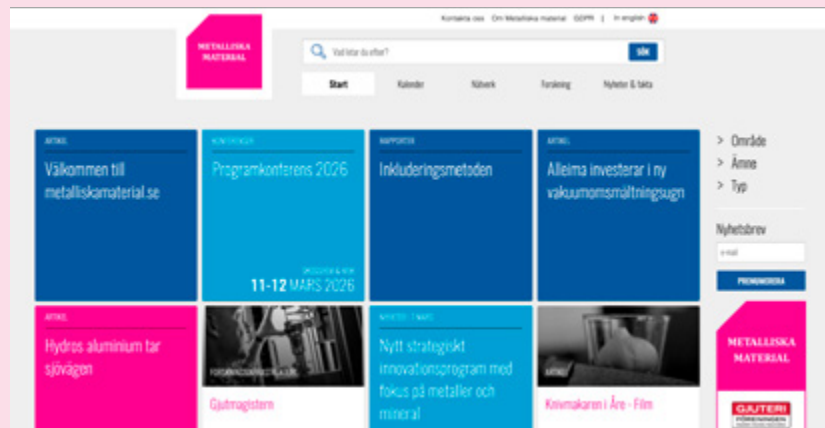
Kontakta oss Om Metalliska material GDPR | In english

METALLISKA MATERIAL

Vad letar du efter? SÖK

Start Kalender Nätverk Forskning Nyheter & fakta

ARTIKEL
Välkommen till metalliskamaterial.se

KONFERENSER
Programkonferens 2026
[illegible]
11-12 MARS 2026

RAPPORTER
Inkluderingsmetoden

ARTIKEL
Alleima investerar i ny vakuumomsmältningsugn

> Område
> Ämne
> Typ

Nyhetsbrev
e-mail
PRENUMERERA

ARTIKEL
Hydros aluminium tar sjövägen

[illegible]
Gjutmagistern

NYHETER | 1 MARS
Nytt strategiskt innovationsprogram med fokus på metaller och mineral

ARTIKEL
Knivmakaren i Åre - Film

METALLISKA MATERIAL
GJUTERI FÖRENINGEN